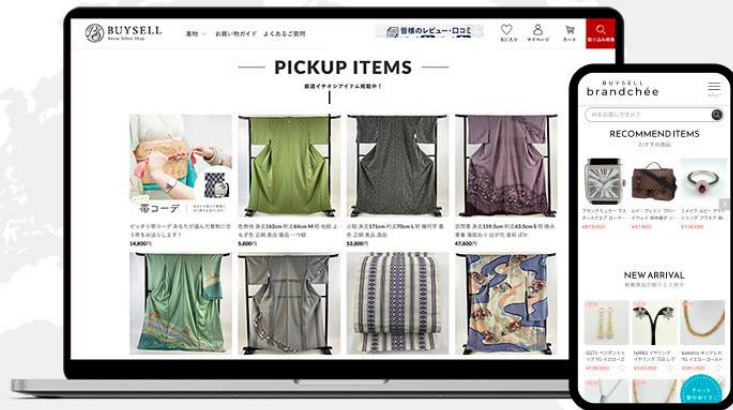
BUYSELL
Kimono Select Shop

着物 お買い物ガイド よくあるご質問

皆様のレビュー・口コミ

お気に入り マイページ カート

PICKUP ITEMS

厳選イチオシアイテム掲載中！

帯コーデ

ピッタリ帯コーデ あなたが選んだ着物に合う帯をお送りします！
14,800円

色無地 身丈162cm 裄丈64cm M 松 地紋 名古屋帯 正絹 美品 優品 一つ紋
5,800円

小紋 身丈171cm 裄丈70cm L 雨 縞 唐草 地紋 正絹 美品 逸品
53,800円

訪問着 身丈159.5cm 裄丈63.5cm S 花 桔梗 菱 地紋 刺繍 正絹 美品
47,800円

BUYSELL
brandchée

何をお探しですか？

RECOMMEND ITEMS
おすすめ商品

フランクミュラー マスター...
¥878,000

ルイ・ヴィトン ブローニュ...
¥67,800

リネイク ルビー ダイヤ...
¥108,000

NEW ARRIVAL
新着商品が続々と入荷中

GUCCI ペンダント...
¥108,000

NARGI イヤリング...
¥140,000

K18 ネックレス...
¥181,000

チャット